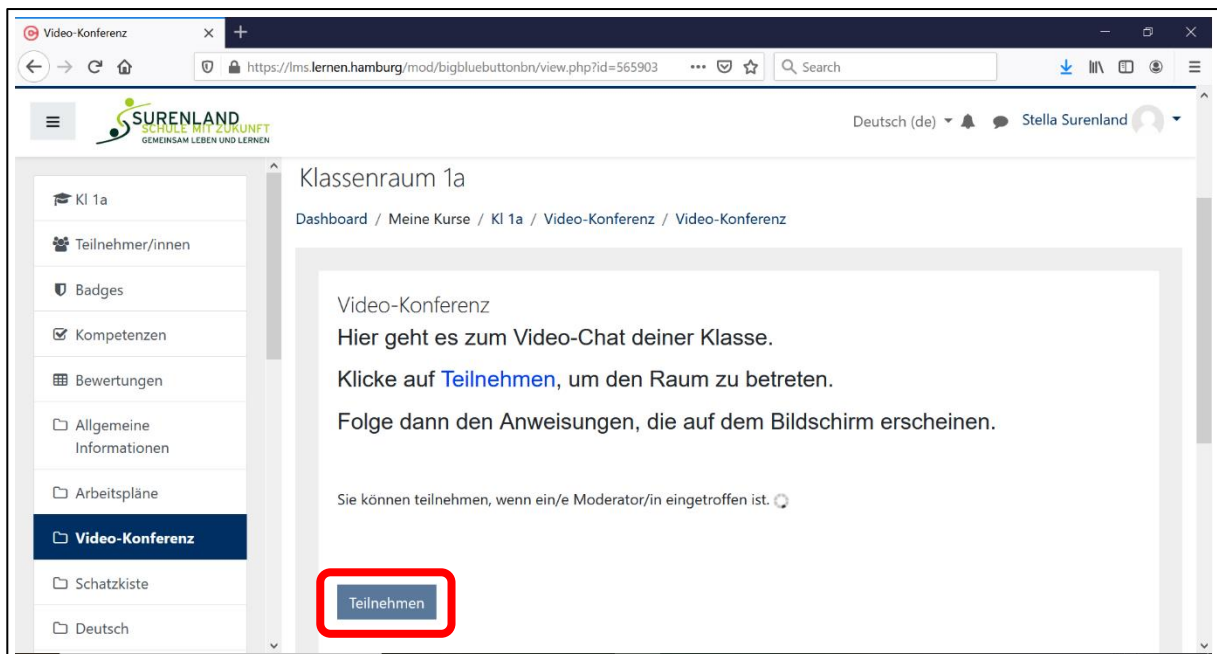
Video-Konferenz

https://lms.lernen.hamburg/mod/bigbluebuttonbn/view.php?id=565903

Search

SURENLAND
SCHULE MIT ZUKUNFT
GEMEINSAM LEBEN UND LERNEN

Deutsch (de)

Stella Surenland

Kl 1a

Teilnehmer/innen

Badges

Kompetenzen

Bewertungen

Allgemeine Informationen

Arbeitspläne

Video-Konferenz

Schatzkiste

Deutsch

Klassenraum 1a

Dashboard / Meine Kurse / Kl 1a / Video-Konferenz / Video-Konferenz

Video-Konferenz

Hier geht es zum Video-Chat deiner Klasse.

Klicke auf Teilnehmen, um den Raum zu betreten.

Folge dann den Anweisungen, die auf dem Bildschirm erscheinen.

Sie können teilnehmen, wenn ein/e Moderator/in eingetroffen ist.

Teilnehmen